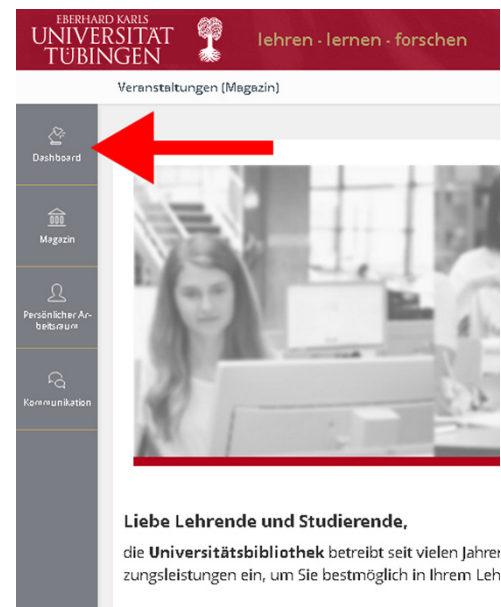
EBERHARD KARLS
UNIVERSITÄT
TÜBINGEN

lehren · lernen · forschen

Veranstaltungen (Magazin)

Dashboard

Magazin

Persönlicher Arbeitsraum

Kommunikation

Liebe Lehrende und Studierende,

die **Universitätsbibliothek** betreibt seit vielen Jahren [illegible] zungsleistungen ein, um Sie bestmöglich in Ihrem Leh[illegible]